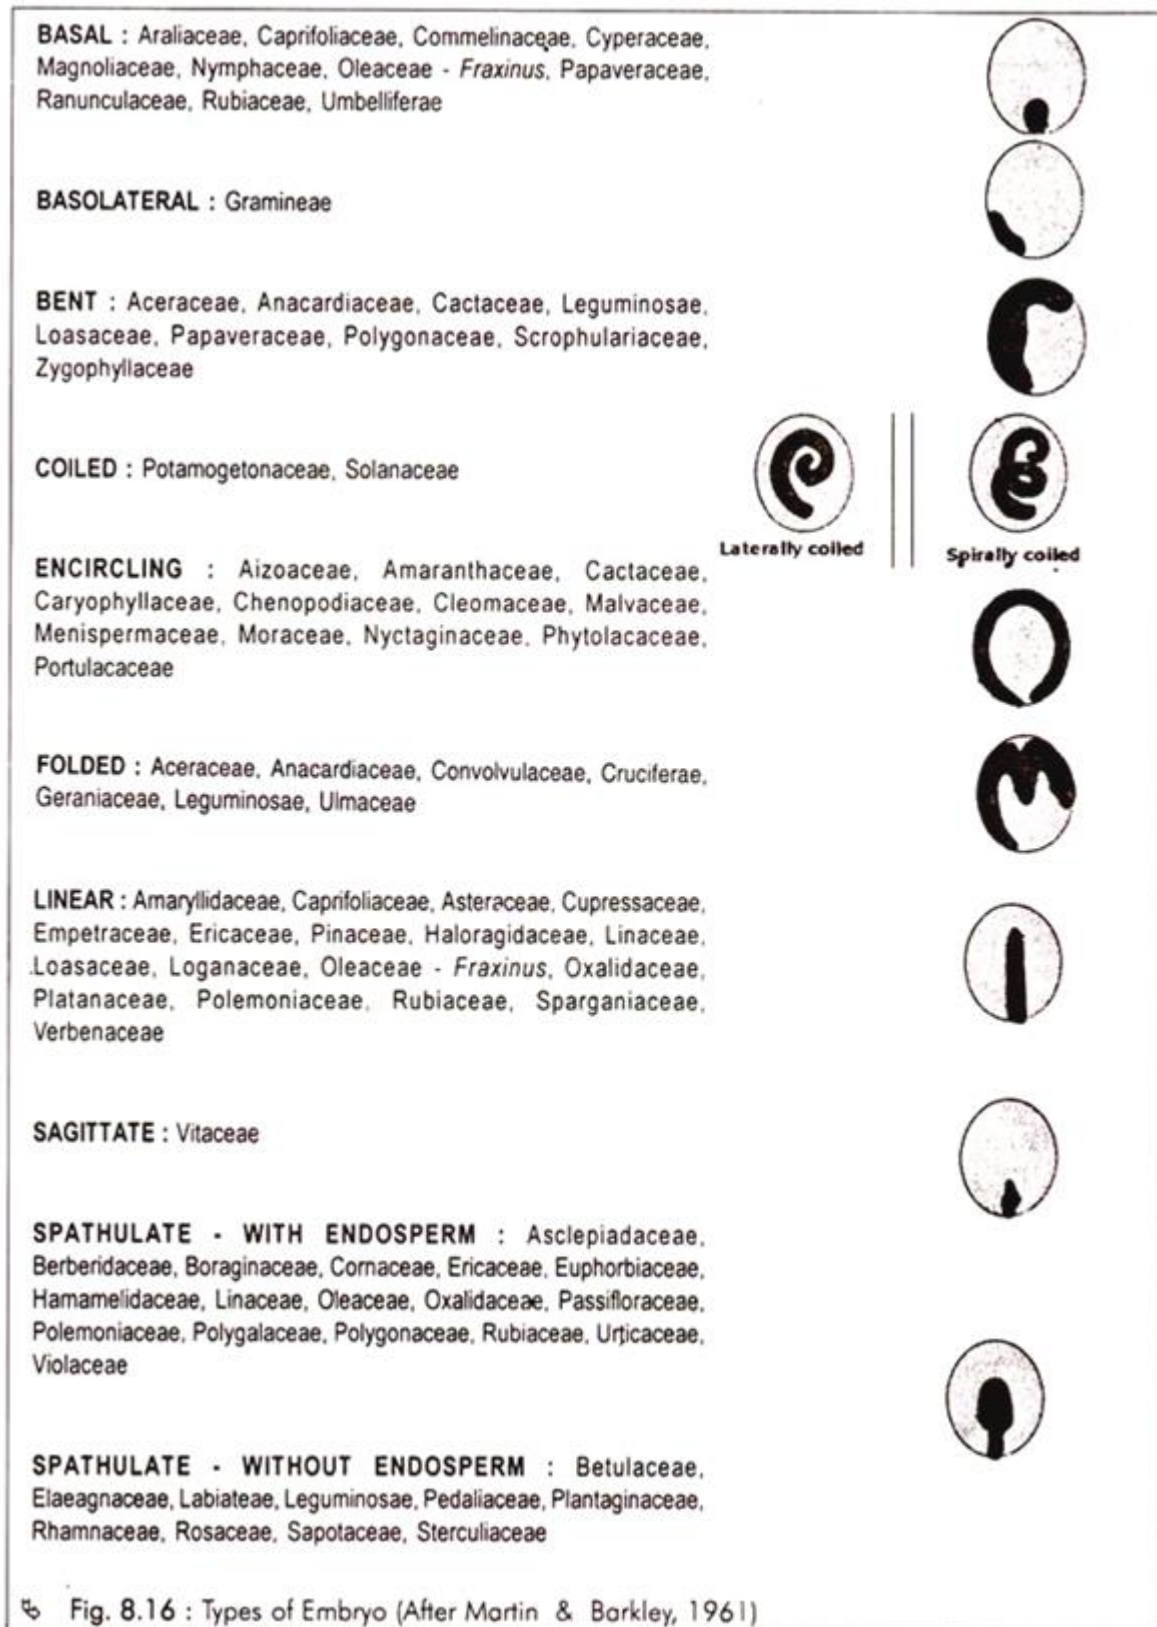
BASAL : Araliaceae, Caprifoliaceae, Commelinaceae, Cyperaceae, Magnoliaceae, Nymphaceae, Oleaceae - *Fraxinus*, Papaveraceae, Ranunculaceae, Rubiaceae, Umbelliferae

BASOLATERAL : Gramineae

BENT : Aceraceae, Anacardiaceae, Cactaceae, Leguminosae, Loasaceae, Papaveraceae, Polygonaceae, Scrophulariaceae, Zygophyllaceae

COILED : Potamogetonaceae, Solanaceae

Laterally coiled

Spirally coiled

ENCIRCLING : Aizoaceae, Amaranthaceae, Cactaceae, Caryophyllaceae, Chenopodiaceae, Cleomaceae, Malvaceae, Menispermaceae, Moraceae, Nyctaginaceae, Phytolacaceae, Portulacaceae

FOLDED : Aceraceae, Anacardiaceae, Convolvulaceae, Cruciferae, Geraniaceae, Leguminosae, Ulmaceae

LINEAR : Amaryllidaceae, Caprifoliaceae, Asteraceae, Cupressaceae, Empetraceae, Ericaceae, Pinaceae, Haloragidaceae, Linaceae, Loasaceae, Loganaceae, Oleaceae - *Fraxinus*, Oxalidaceae, Platanaceae, Polemoniaceae, Rubiaceae, Sparganiaceae, Verbenaceae

SAGITTATE : Vitaceae

SPATHULATE - WITH ENDOSPERM : Asclepiadaceae, Berberidaceae, Boraginaceae, Cornaceae, Ericaceae, Euphorbiaceae, Hamamelidaceae, Linaceae, Oleaceae, Oxalidaceae, Passifloraceae, Polemoniaceae, Polygalaceae, Polygonaceae, Rubiaceae, Urticaceae, Violaceae

SPATHULATE - WITHOUT ENDOSPERM : Betulaceae, Elaeagnaceae, Labiateae, Leguminosae, Pedaliaceae, Plantaginaceae, Rhamnaceae, Rosaceae, Sapotaceae, Sterculiaceae

Fig. 8.16 : Types of Embryo (After Martin & Barkley, 1961)